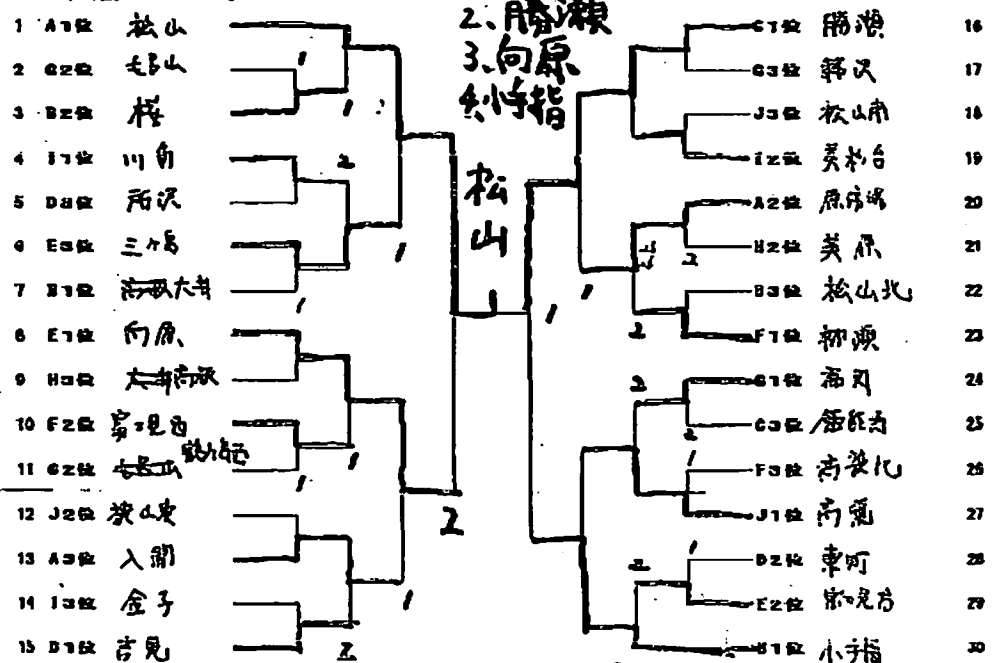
2、勝瀬
3、向原
系小手指

1 A1位 松山
2 G2位 毛呂山
3 B2位 桜
4 I1位 川角
5 D4位 所沢
6 E3位 三ヶ島
7 B1位 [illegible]大井
8 E1位 向原、
9 H3位 大井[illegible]
10 F2位 富士見西
11 G2位 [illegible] 鶴ヶ島西
12 J2位 狭山東
13 A3位 入間
14 I3位 金子
15 D1位 吉見

松山

16 C1位 勝瀬
17 G3位 藤沢
18 J3位 松山南
19 I2位 美杉台
20 A2位 原市場
21 H2位 美原
22 B3位 松山北
23 F1位 柳瀬
24 G1位 高倉
25 C3位 鶴瀬西
26 F3位 高萩北
27 J1位 高麗
28 D2位 東町
29 E2位 富士見台
30 H1位 小手指

1 1 1 2 1 1 1 1 1 2 1 1 1 2 1 2 1 1 1 2 2 2 2 1 2 1 2